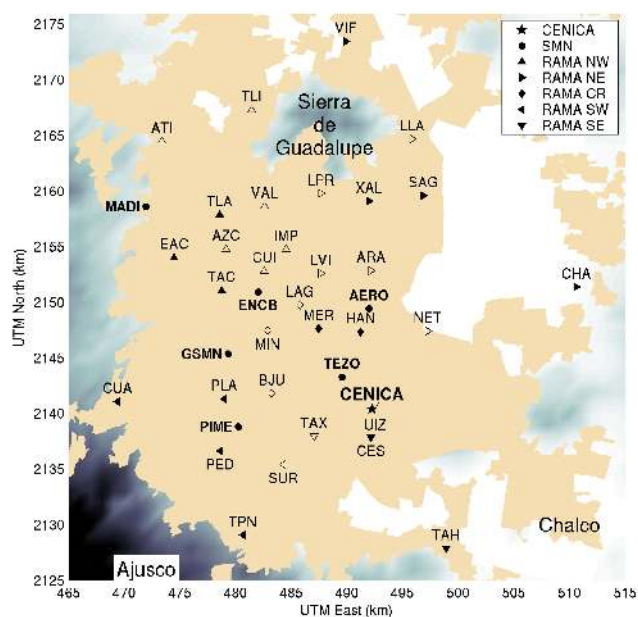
CENICA
SMN
RAMA NW
RAMA NE
RAMA CR
RAMA SW
RAMA SE

VIF
TLI
Sierra de Guadalupe
ATI
LLA
LPR
XAL
SAG
MADI
TLA
VAL
IMP
AZC
EAC
CUI
LVI
ARA
TAC
LAG
AERO
CHA
ENCB
MER
HAN
NET
MIN
GSMN
TEZO
CUA
PLA
BJU
CENICA
PIME
TAX
UIZ
CES
PED
SUR
TPN
TAH
Chalco
Ajusco

2175
2170
2165
2160
2155
2150
2145
2140
2135
2130
2125
UTM North (km)
465 470 475 480 485 490 495 500 505 510 515
UTM East (km)